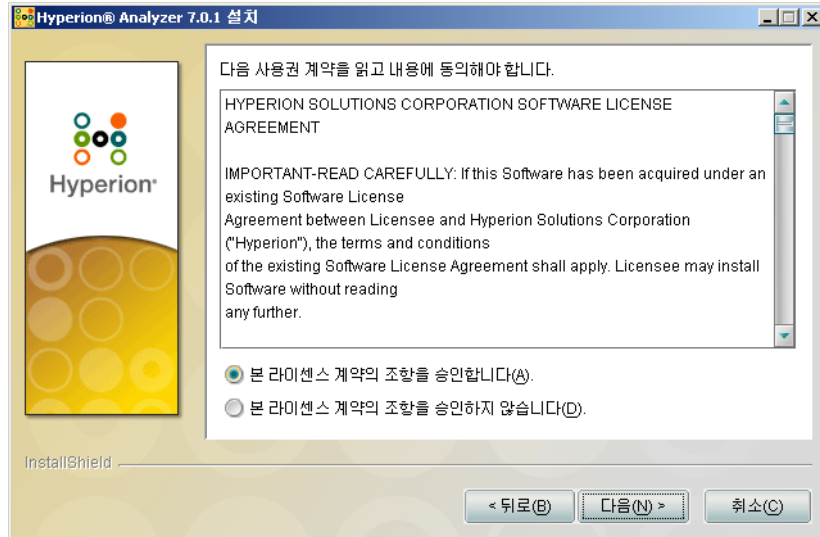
Hyperion® Analyzer 7.0.1 설치

Hyperion

다음 사용권 계약을 읽고 내용에 동의해야 합니다.

HYPERION SOLUTIONS CORPORATION SOFTWARE LICENSE AGREEMENT

IMPORTANT-READ CAREFULLY: If this Software has been acquired under an existing Software License
Agreement between Licensee and Hyperion Solutions Corporation ("Hyperion"), the terms and conditions
of the existing Software License Agreement shall apply. Licensee may install Software without reading
any further.

본 라이센스 계약의 조항을 승인합니다(A).

본 라이센스 계약의 조항을 승인하지 않습니다(D).

InstallShield

< 뒤로(B)

다음(N) >

취소(C)